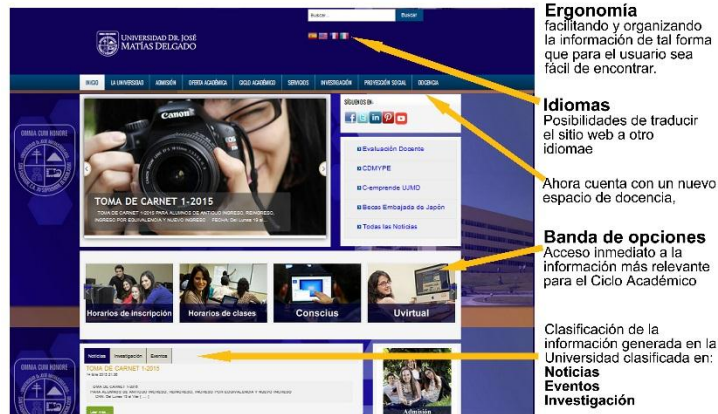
UNIVERSIDAD DR. JOSÉ MATÍAS DELGADO

Buscar

Buscar

INICIO LA UNIVERSIDAD ADMISIÓN OFERTA ACADÉMICA CICLO ACADÉMICO SERVICIOS INVESTIGACIÓN PROYECCIÓN SOCIAL DOCENCIA

OMNIA CUM HONORE

Canon

TOMA DE CARNET 1-2015

TOMA DE CARNET 1-2015 PARA ALUMNOS DE ANTIGUO INGRESO, REINGRESO, INGRESO POR EQUIVALENCIA Y NUEVO INGRESO FECHA: De Lunes 15 al...

SÍGUENOS EN:

Evaluación Docente

CDMYPE

C-emprende UJMD

Becas Embajada de Japón

Todas las Noticias

Horarios de inscripción

Horarios de clases

Conscius

Uvirtual

Noticias Investigación Eventos

TOMA DE CARNET 1-2015

Admisión

Ergonomía
facilitando y organizando la información de tal forma que para el usuario sea fácil de encontrar.

Idiomas
Posibilidades de traducir el sitio web a otro idiomae

Ahora cuenta con un nuevo espacio de docencia,

Banda de opciones
Acceso inmediato a la información más relevante para el Ciclo Académico

Clasificación de la información generada en la Universidad clasificada en:
Noticias
Eventos
Investigación